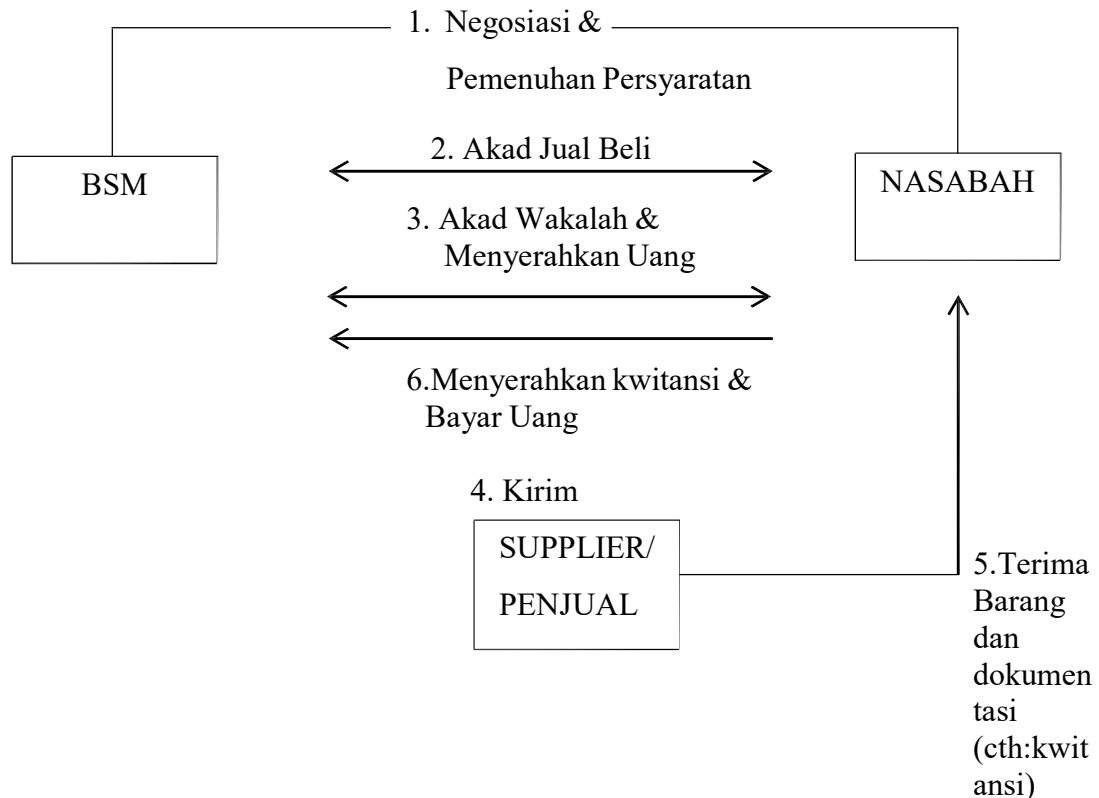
1. Negosiasi &

Pemenuhan Persyaratan

BSM

2. Akad Jual Beli

NASABAH

3. Akad Wakalah & Menyerahkan Uang

6.Menyerahkan kwitansi & Bayar Uang

4. Kirim

SUPPLIER/ PENJUAL

5.Terima Barang dan dokumentasi (cth:kwitansi)